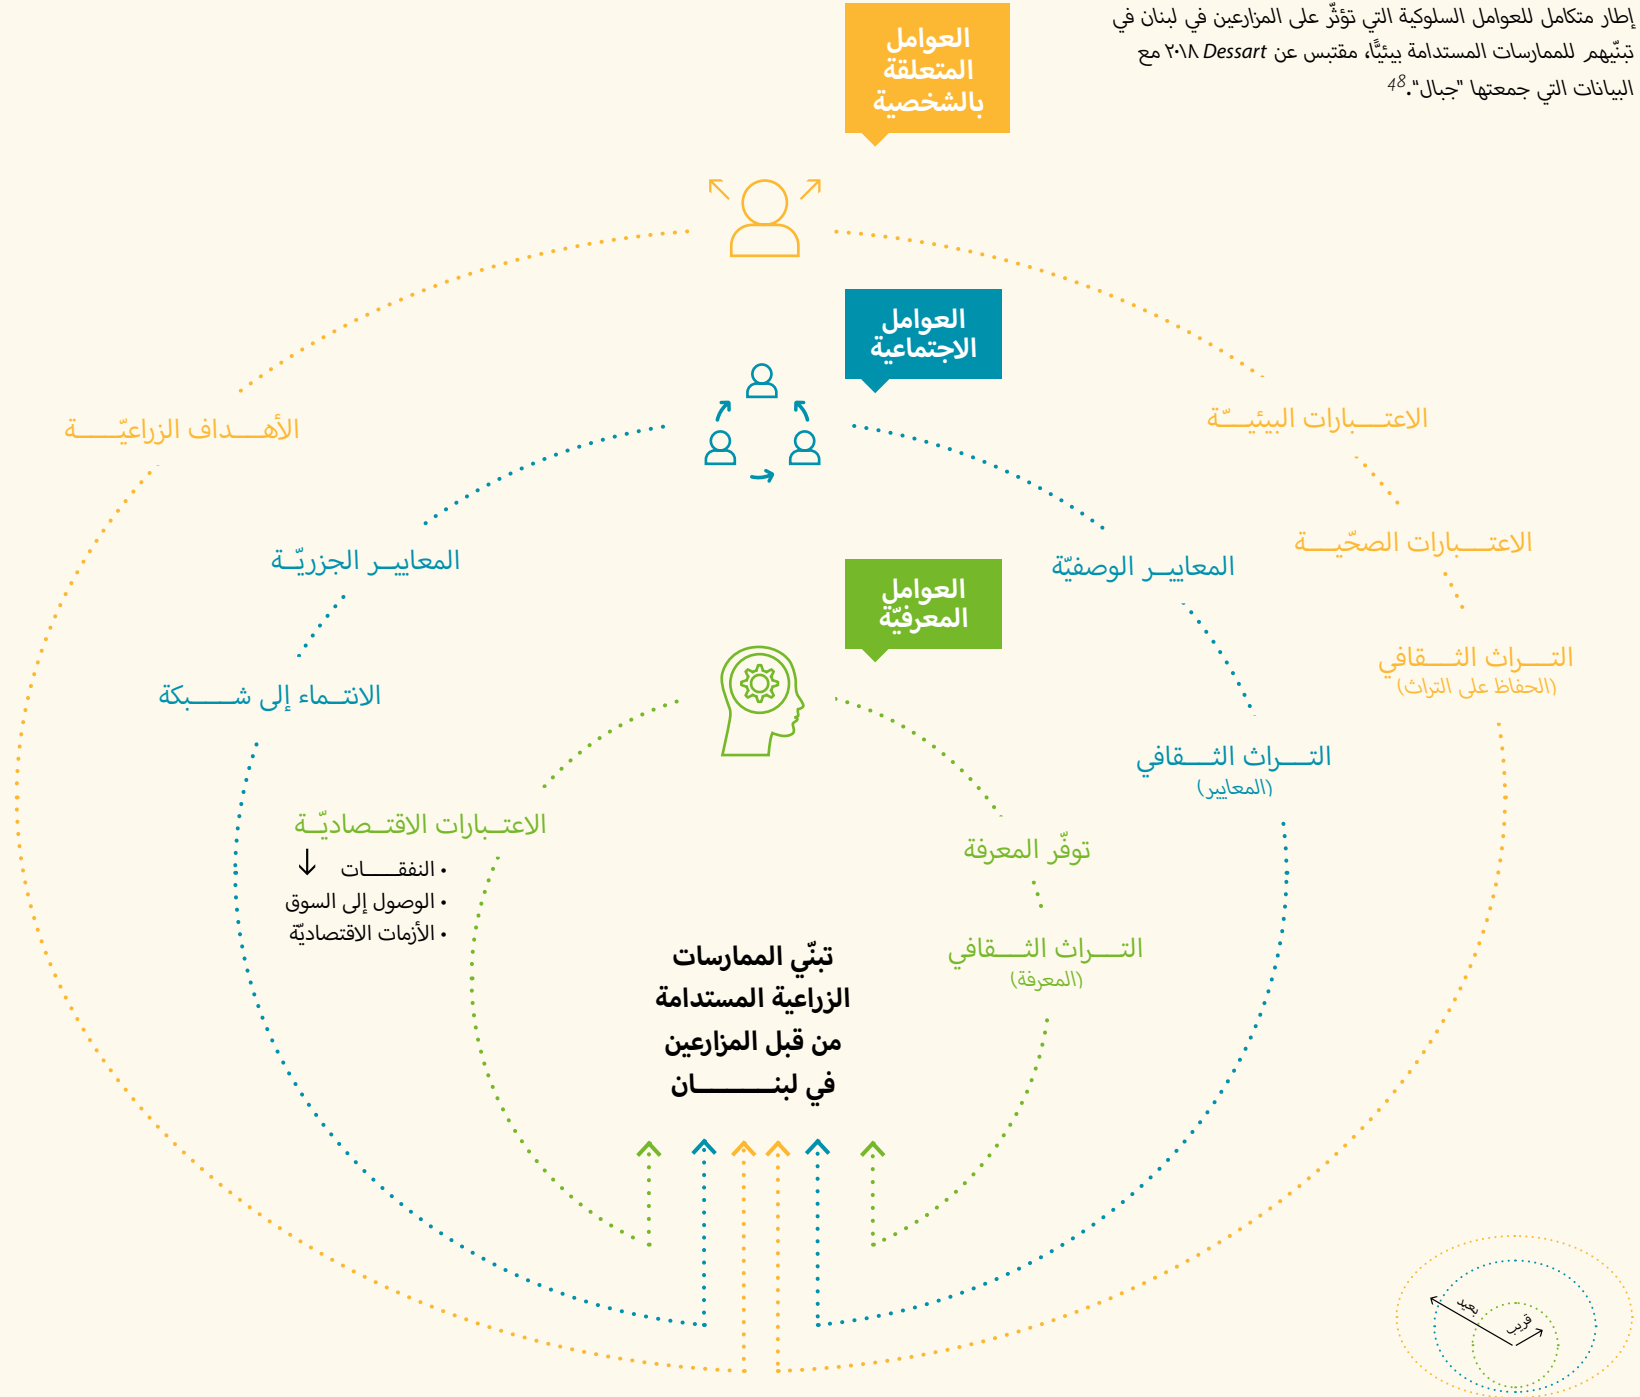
إطار متكامل للعوامل السلوكية التي تؤثّر على المزارعين في لبنان في تبنّيهم للممارسات المستدامة بيئيًّا، مقتبس عن Dessart ٢٠١٨ مع البيانات التي جمعتها "جبال".$^{48}$

العوامل المتعلقة بالشخصية

العوامل الاجتماعية

العوامل المعرفيّة

الأهـــداف الزراعيّـــة

الاعتـــبارات البيئيـّة

الاعتـــبارات الصحّيـــة

التـــراث الثـــقافي
(الحفاظ على التراث)

المعاييـر الجزريّـة

المعاييـر الوصفيّة

الانتـماء إلى شـــبكة

التـــراث الثـــقافي
(المعايير)

الاعتـبارات الاقتـصاديّـة
• النفقـــات ↓
• الوصول إلى السوق
• الأزمات الاقتصاديّة

توفّر المعرفة

التـــراث الثـــقافي
(المعرفة)

تبنّي الممارسات الزراعية المستدامة من قبل المزارعين في لبنـــــان

بعيد
قريب